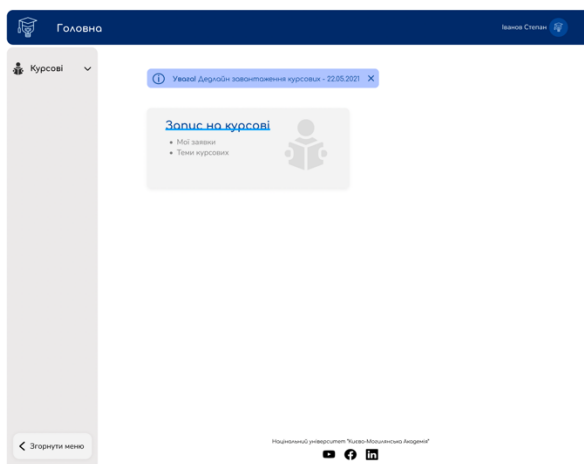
Головна

Іванов Степан

Курсові

Увага! Дедлайн завантаження курсових - 22.05.2021 ×

Запис на курсові

• Мої заявки
• Теми курсових

Згорнути меню

Національний університет "Києво-Могилянська Академія"